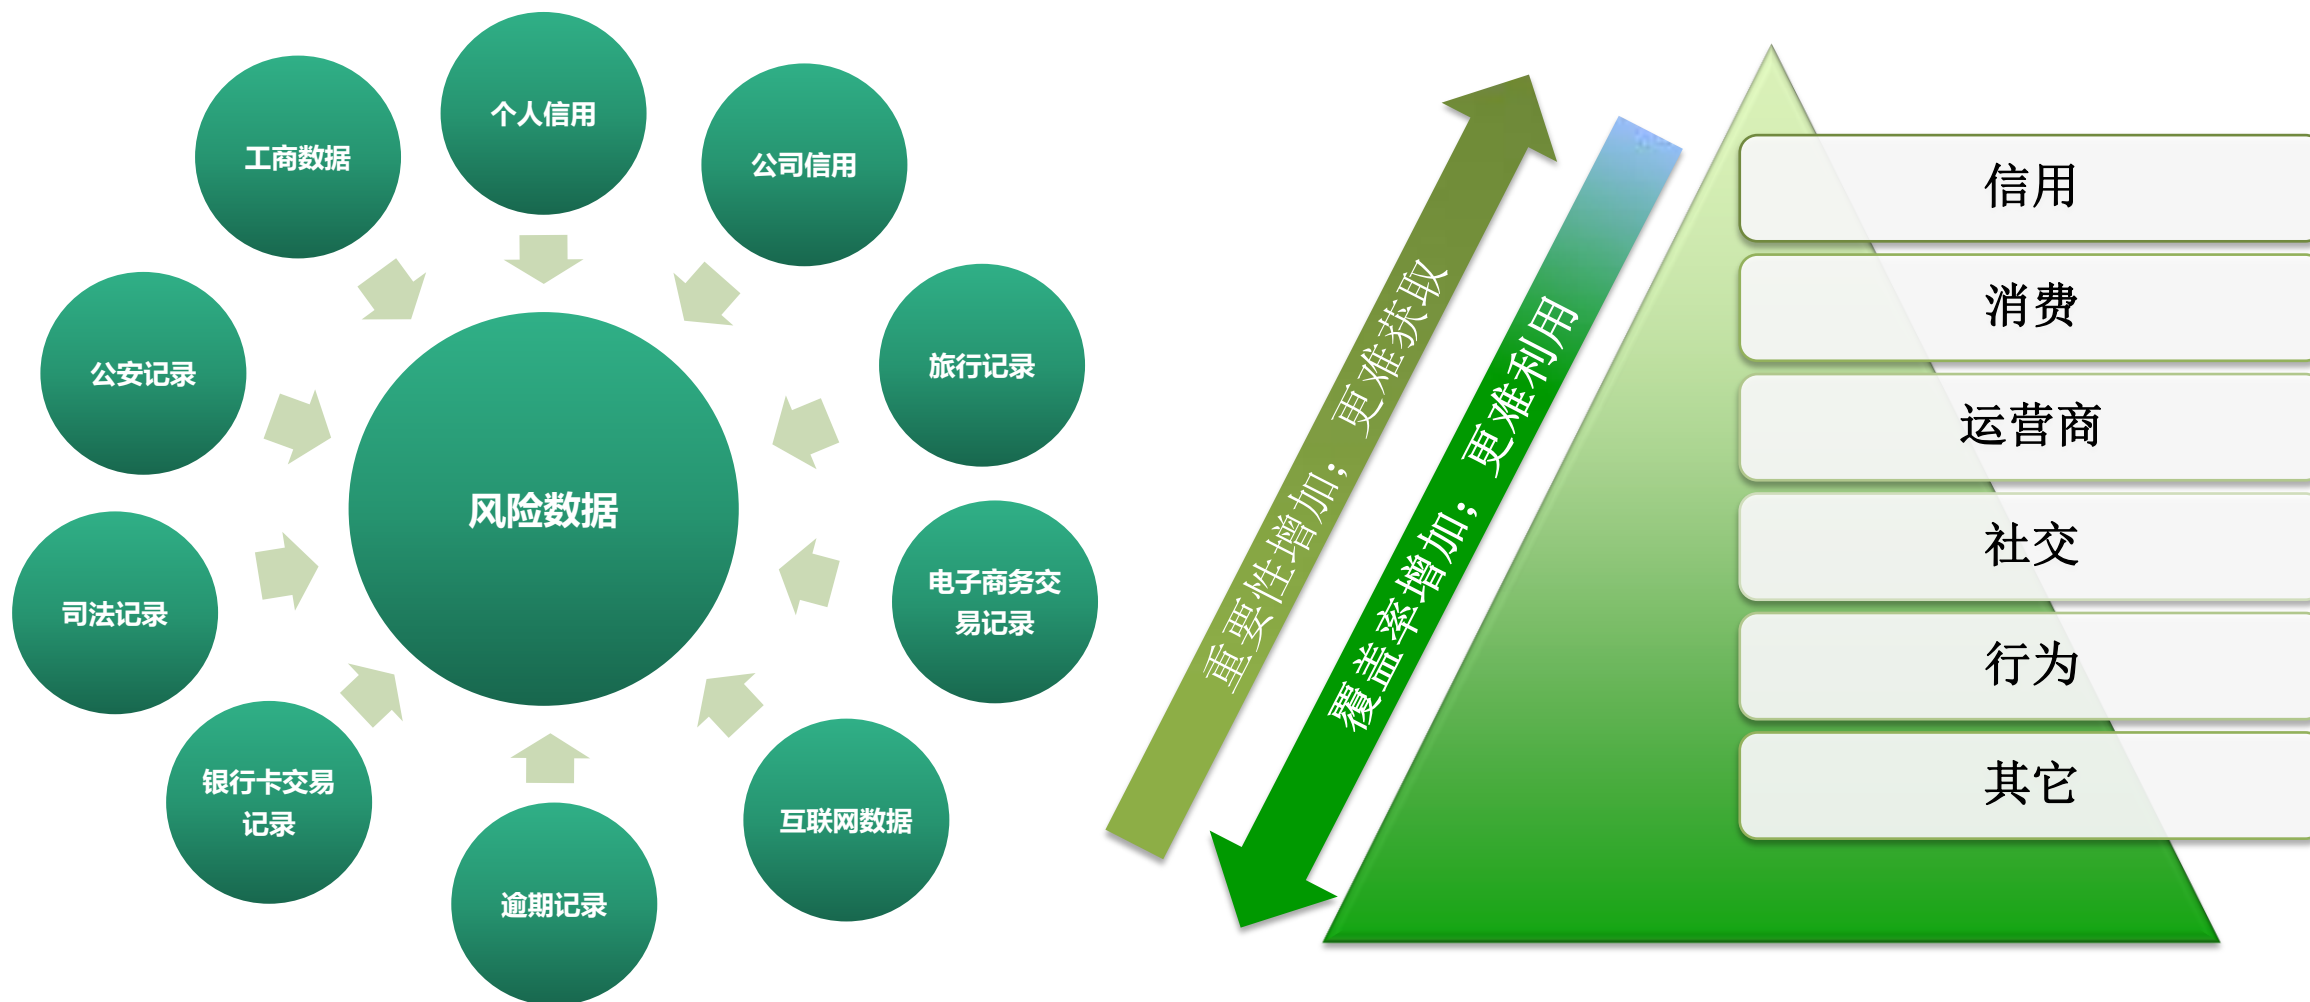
风险数据

个人信用

公司信用

旅行记录

电子商务交易记录

互联网数据

逾期记录

银行卡交易记录

司法记录

公安记录

工商数据

重要性增加；更难获取

覆盖率增加；更难利用

信用

消费

运营商

社交

行为

其它